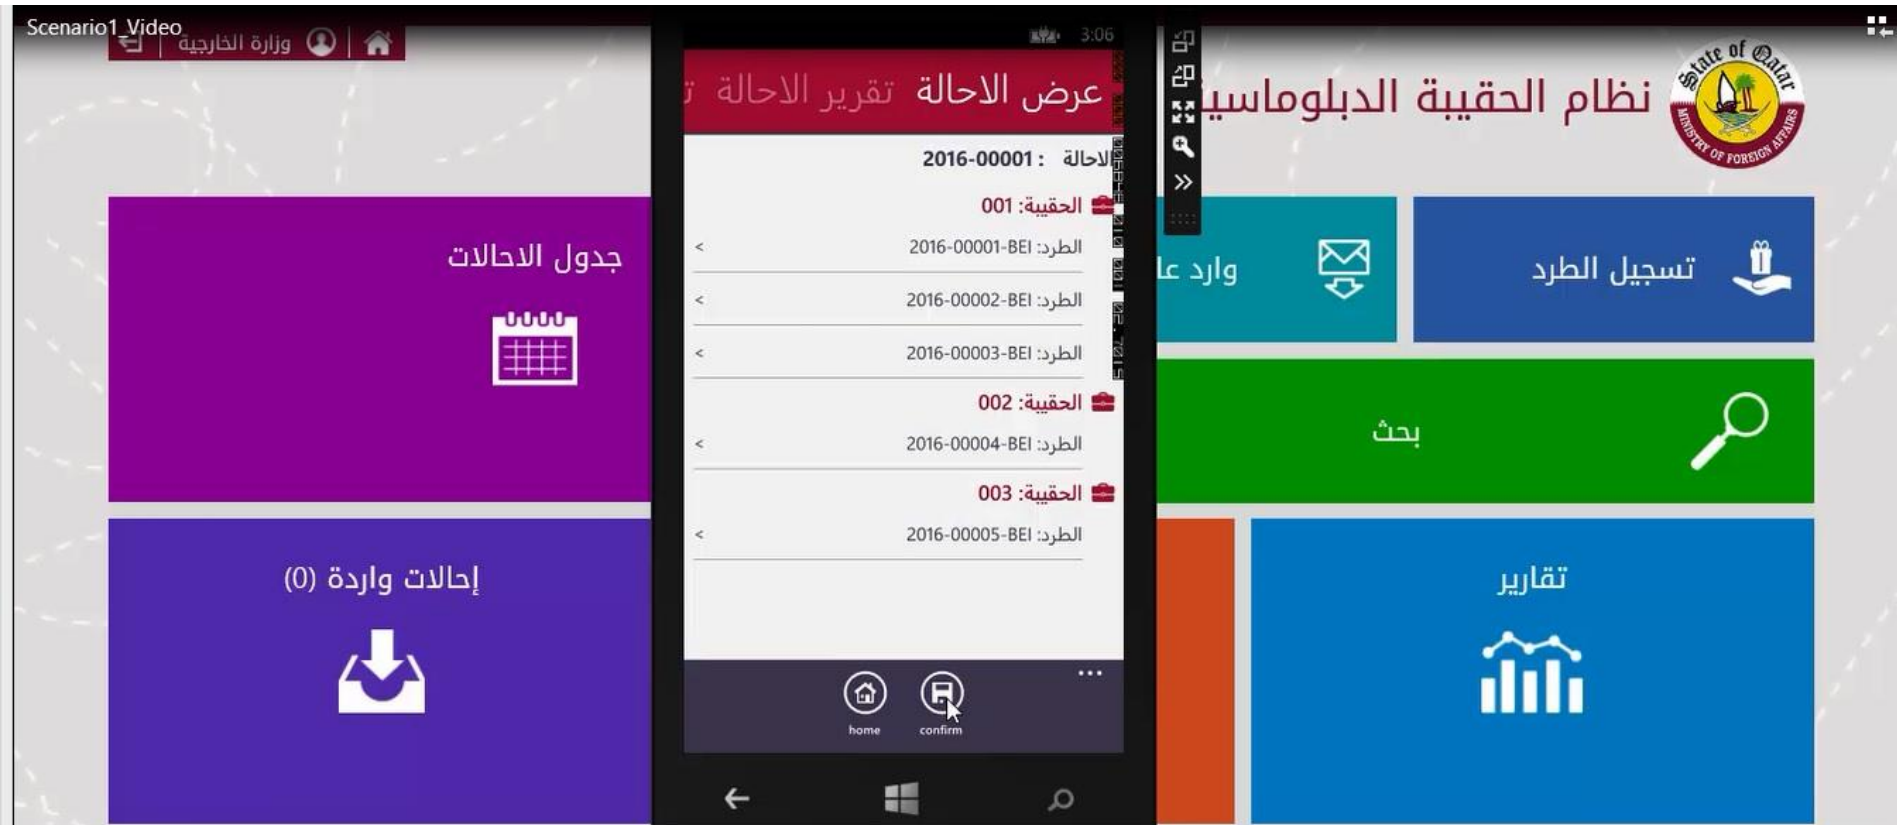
Scenario1_Video

وزارة الخارجية

3:06

عرض الاحالة تقرير الاحالة ت

الاحالة : 2016-00001

الحقيبة: 001

الطرد: 2016-00001-BEI

الطرد: 2016-00002-BEI

الطرد: 2016-00003-BEI

الحقيبة: 002

الطرد: 2016-00004-BEI

الحقيبة: 003

الطرد: 2016-00005-BEI

...

home confirm

نظام الحقيبة الدبلوماسي

State of Qatar
MINISTRY OF FOREIGN AFFAIRS

جدول الاحالات

وارد عا

تسجيل الطرد

بحث

إحالات واردة (0)

تقارير